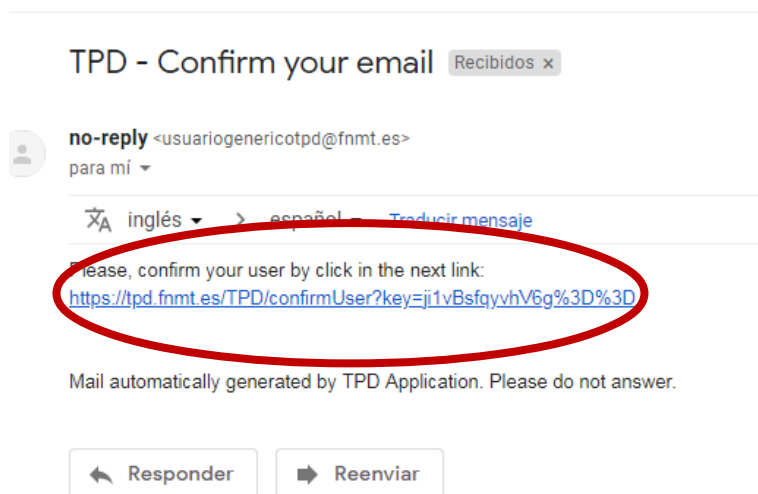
TPD - Confirm your email Recibidos ×

no-reply <usuariogenericotpd@fnmt.es>
para mí

inglés > español Traducir mensaje

Please, confirm your user by click in the next link:
https://tpd.fnmt.es/TPD/confirmUser?key=ji1vBsfqyvhV6g%3D%3D

Mail automatically generated by TPD Application. Please do not answer.

Responder Reenviar